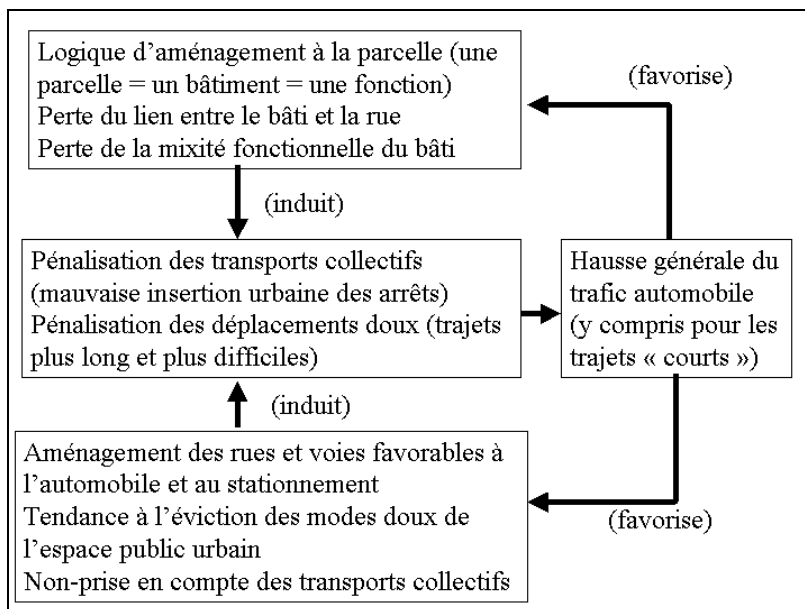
Logique d'aménagement à la parcelle (une parcelle = un bâtiment = une fonction)
Perte du lien entre le bâti et la rue
Perte de la mixité fonctionnelle du bâti

(favorise)

(induit)

Pénalisation des transports collectifs (mauvaise insertion urbaine des arrêts)
Pénalisation des déplacements doux (trajets plus long et plus difficiles)

Hausse générale du trafic automobile (y compris pour les trajets « courts »)

(induit)

Aménagement des rues et voies favorables à l'automobile et au stationnement
Tendance à l'éviction des modes doux de l'espace public urbain
Non-prise en compte des transports collectifs

(favorise)